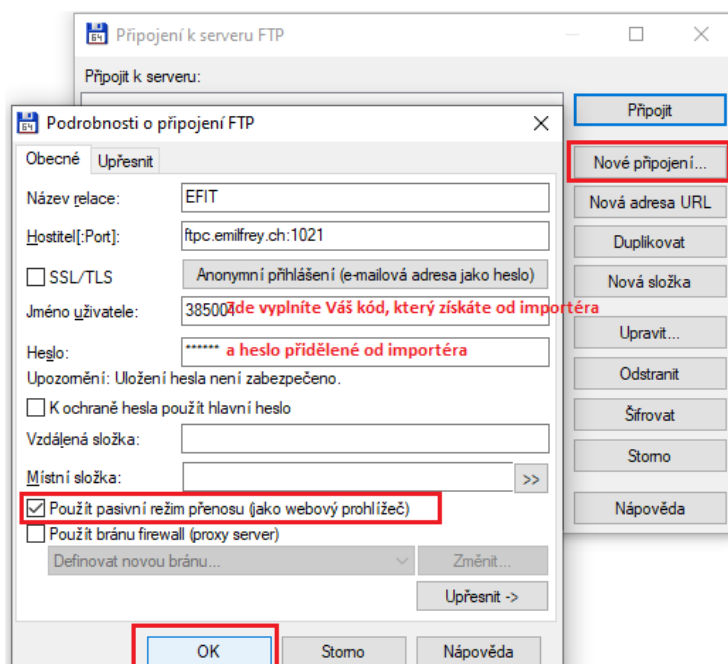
Připojení k serveru FTP

Připojit k serveru:

Připojit

Nové připojení...

Nová adresa URL

Duplikovat

Nová složka

Upravit...

Odstranit

Šifrovat

Storno

Nápověda

Podrobnosti o připojení FTP

Obecné | Upřesnit

Název relace: EFIT

Hostitel[:Port]: ftpc.emilfrey.ch:1021

SSL/TLS

Anonymní přihlášení (e-mailová adresa jako heslo)

Jméno uživatele: 38500 Zde vyplníte Váš kód, který získáte od importéra

Heslo: ****** a heslo přidělené od importéra

Upozornění: Uložení hesla není zabezpečeno.

K ochraně hesla použít hlavní heslo

Vzdálená složka:

Místní složka: >>

Použít pasivní režim přenosu (jako webový prohlížeč)

Použít bránu firewall (proxy server)

Definovat novou bránu...

Změnit...

Upřesnit ->

OK

Storno

Nápověda